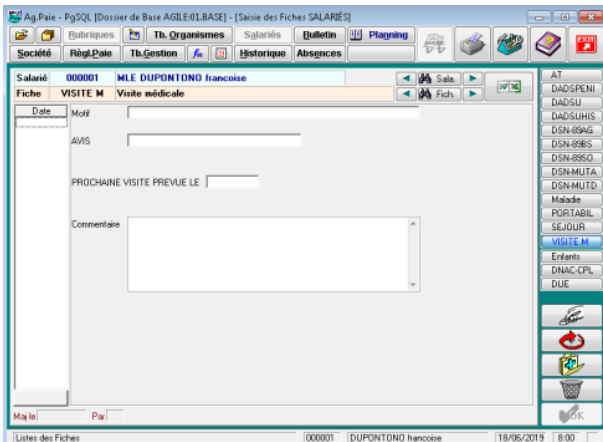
Ag.Paie - PgSQL [Dossier de Base AGILE:01.BASE] - [Saisie des Fiches SALARIÉS]

Rubriques Tb. Organismes Salariés Bulletin Planning
Société Règl.Paie Tb.Gestion Historique Absences

Salarié 000001 MLE DUPONTONO francoise Sala.
Fiche VISITE M Visite médicale Fich.

Date
Motif
AVIS
PROCHAINE VISITE PREVUE LE
Commentaire

Maj le Par

AT
DADSPENI
DADSU
DADSUHIS
DSN-89AG
DSN-89BS
DSN-89SO
DSN-MUTA
DSN-MUTD
Maladie
PORTABIL
SEJOUR
VISITE M
Enfants
DNAC-CPL
DUE

Listes des Fiches 000001 DUPONTONO francoise 18/06/2019 8:00